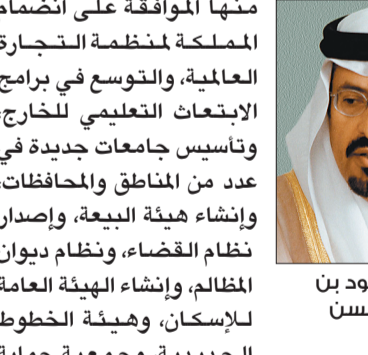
منها الموافقة على انضمام المملكة لمنظمة التجارة العالمية، والتوسع في برامج الابتعاث التعليمي للخارج، وتأسيس جامعات جديدة في عدد من المناطق والمحافظات، وإنشاء هيئة البيعة، وإصدار نظام القضاء، ونظام ديوان المظالم، إنشاء الهيئة العامة للإسكان، وهيئة الخطوط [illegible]

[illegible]ود بن
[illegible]سن